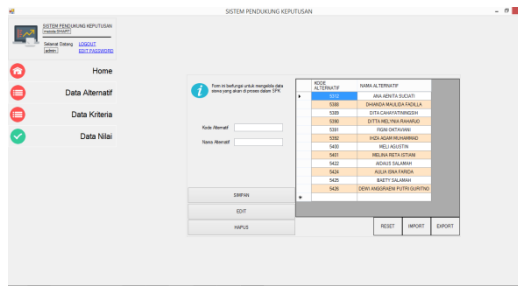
SISTEM PENDUKUNG KEPUTUSAN

SISTEM PENDUKUNG KEPUTUSAN
metode SMART

Selamat Datang
admin
LOGOUT
EDIT PASSWORD

Home

Data Alternatif

Data Kriteria

Data Nilai

Form ini berfungsi untuk mengelola data siswa yang akan di proses dalam SPK

Kode Alternatif

Nama Alternatif

SIMPAN

EDIT

HAPUS

| | KODE ALTERNATIF | NAMA ALTERNATIF |
|---|---|---|
| ▸ | 5312 | ANA ADNITA SUCIATI |
| | 5388 | DHANDA MAULIDIA FADILLA |
| | 5389 | DITA CAHAYATININGSIH |
| | 5390 | DITTA MELYNIA RAHARJO |
| | 5391 | FEBRI OKTAVIANI |
| | 5392 | INDA AGAM MUHAMMAD |
| | 5400 | MELI AGUSTIN |
| | 5401 | MELINA RETA ISTIANI |
| | 5422 | NOVIUS SALAMAH |
| | 5424 | AULIA SINA FARIDA |
| | 5425 | BAETY SALAMAH |
| | 5426 | DEWI ANGGRAENI PUTRI GURITNO |
| ✱ | | |

RESET
IMPORT
EXPORT